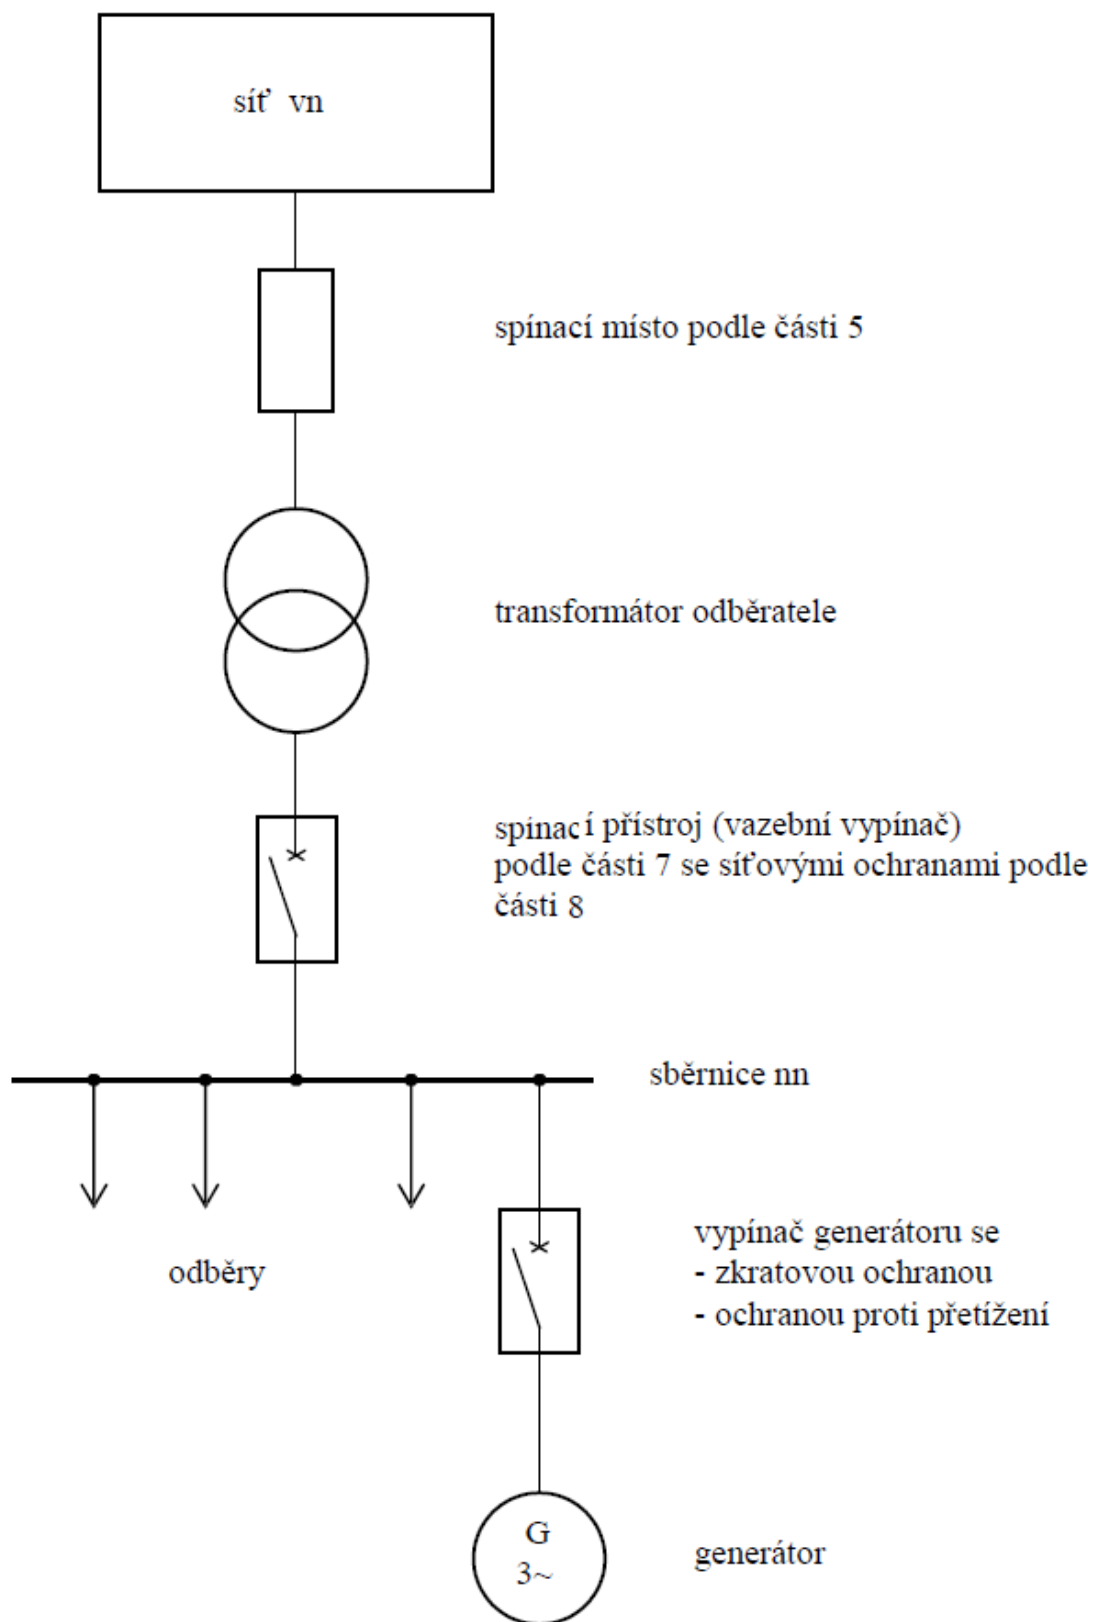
síť vn

spínací místo podle části 5

transformátor odběratele

spinací přístroj (vazební vypínač) podle části 7 se síťovými ochranami podle části 8

sběrnice nn

odběry

vypínač generátoru se
- zkratovou ochranou
- ochranou proti přetížení

G
3~

generátor